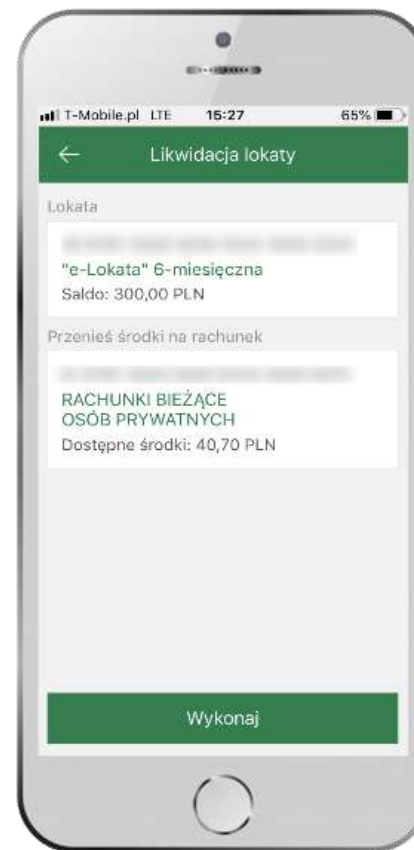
T-Mobile.pl LTE 15:27 65%

Likwidacja lokaty

Lokata

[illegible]

"e-Lokata" 6-miesięczna

Saldo: 300,00 PLN

Przenieś środki na rachunek

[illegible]

RACHUNKI BIEŻĄCE OSÓB PRYWATNYCH

Dostępne środki: 40,70 PLN

Wykonaj